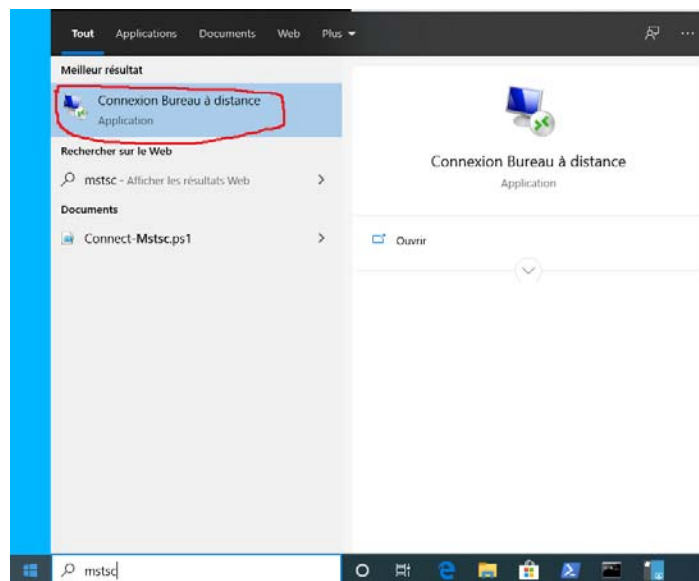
Tout Applications Documents Web Plus ▾

Meilleur résultat

Connexion Bureau à distance
Application

Rechercher sur le Web

mstsc - Afficher les résultats Web

Documents

Connect-Mstsc.ps1

Connexion Bureau à distance
Application

Ouvrir

mstsc